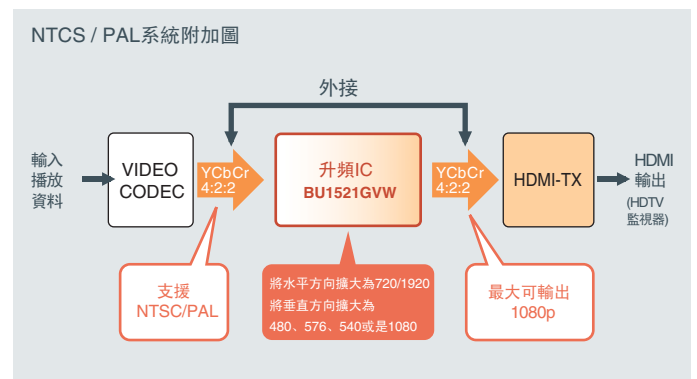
NTCS / PAL系統附加圖

外接

輸入
播放
資料

VIDEO
CODEC

YCbCr
4:2:2

升頻IC
BU1521GVW

YCbCr
4:2:2

HDMI-TX

HDMI
輸出
(HDTV
監視器)

支援
NTSC/PAL

將水平方向擴大為720/1920
將垂直方向擴大為
480、576、540或是1080

最大可輸出
1080p